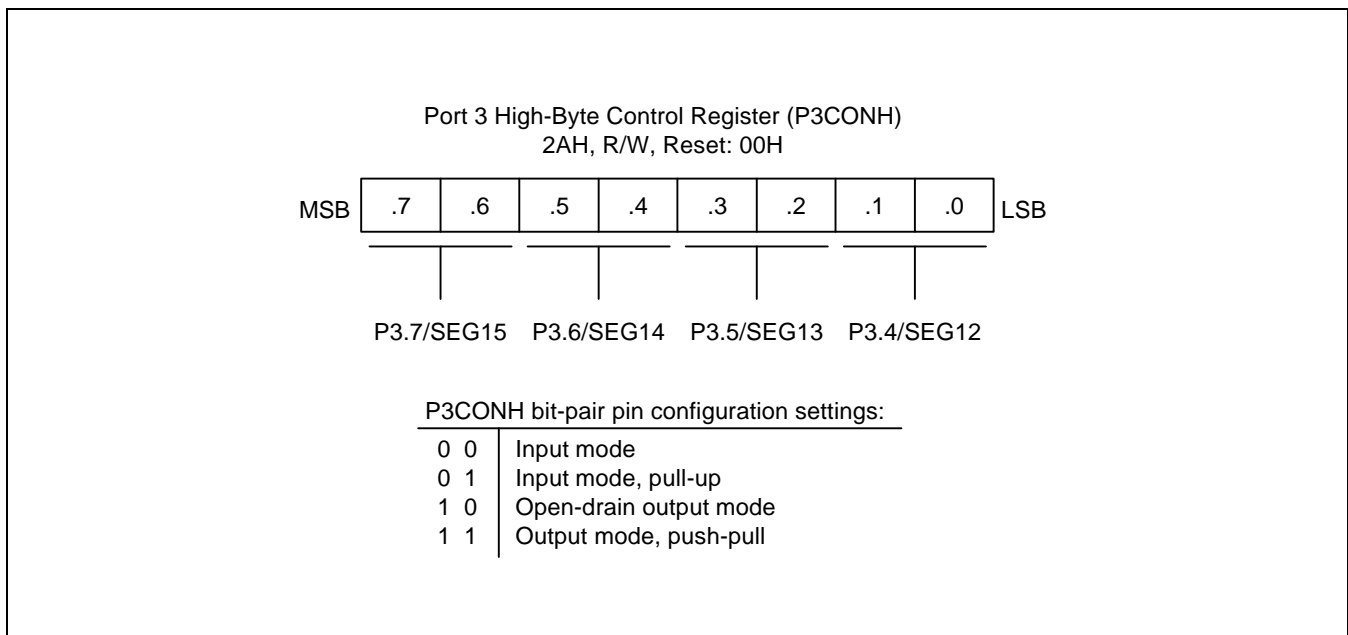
Port 3 High-Byte Control Register (P3CONH)
2AH, R/W, Reset: 00H

MSB

| .7 | .6 | .5 | .4 | .3 | .2 | .1 | .0 |
|---|---|---|---|---|---|---|---|

LSB

P3.7/SEG15 P3.6/SEG14 P3.5/SEG13 P3.4/SEG12

P3CONH bit-pair pin configuration settings:

| | |
|---|---|
| 0 0 | Input mode |
| 0 1 | Input mode, pull-up |
| 1 0 | Open-drain output mode |
| 1 1 | Output mode, push-pull |